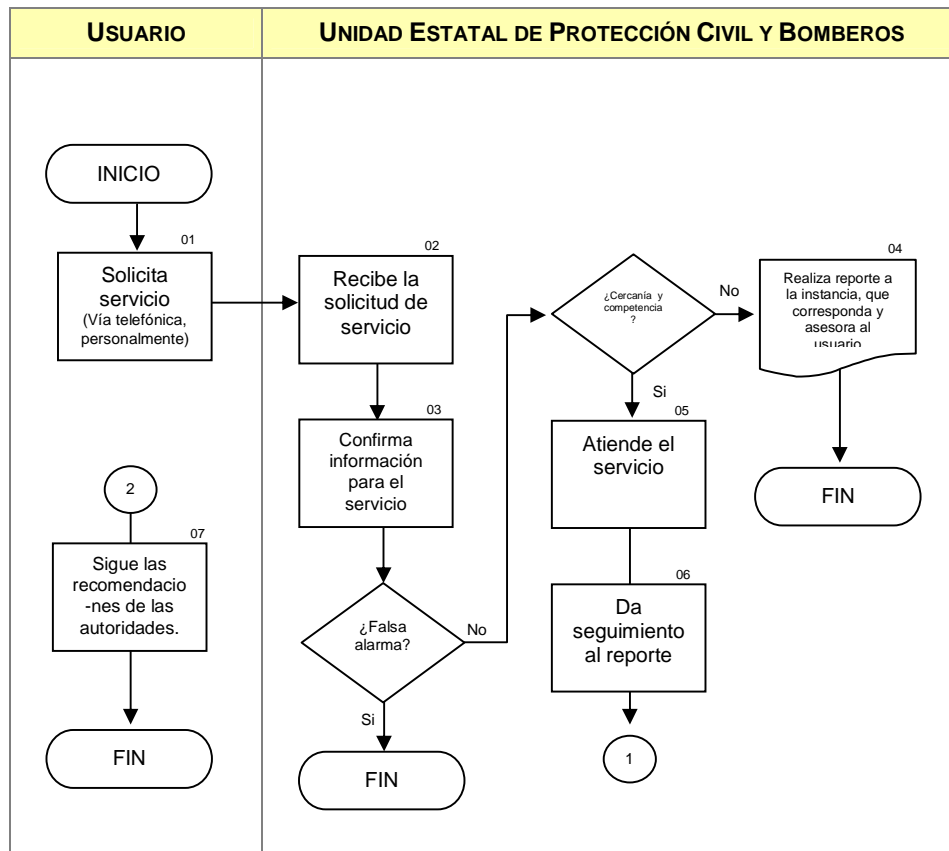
USUARIO

UNIDAD ESTATAL DE PROTECCIÓN CIVIL Y BOMBEROS

INICIO

01

Solicita servicio (Vía telefónica, personalmente)

02

Recibe la solicitud de servicio

03

Confirma información para el servicio

¿Falsa alarma?

No

Si

FIN

¿Cercanía y competencia ?

No

Si

04

Realiza reporte a la instancia, que corresponda y asesora al usuario

FIN

05

Atiende el servicio

06

Da seguimiento al reporte

1

2

07

Sigue las recomendacio -nes de las autoridades.

FIN